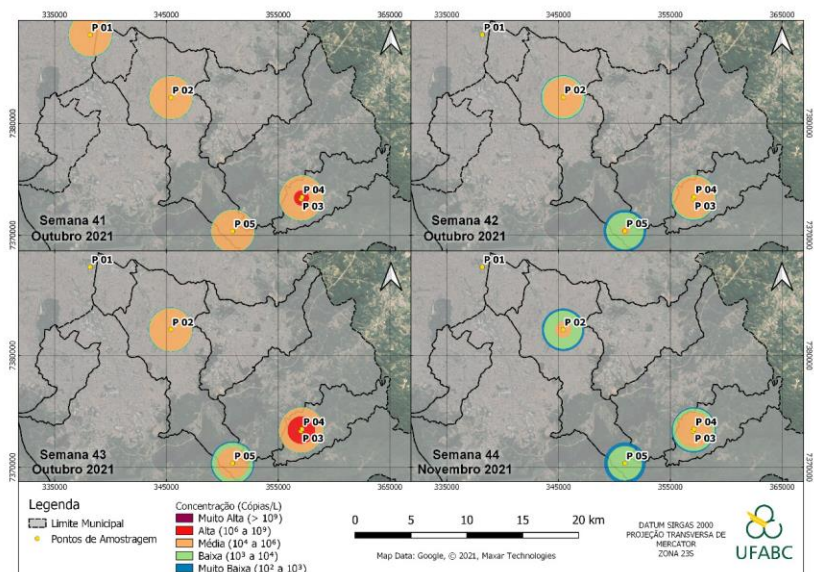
335000 345000 355000 365000
335000 345000 355000 365000

P 01
P 02
P 04
P 03
P 05
Semana 41
Outubro 2021

P 01
P 02
P 04
P 03
P 05
Semana 42
Outubro 2021

P 01
P 02
P 04
P 03
P 05
Semana 43
Outubro 2021

P 01
P 02
P 04
P 03
P 05
Semana 44
Novembro 2021

7380000
7370000
7380000
7370000
7380000
7370000
7380000
7370000

335000 345000 355000 365000
335000 345000 355000 365000

Legenda
Limite Municipal
Pontos de Amostragem

Concentração (Cópias/L)
Muito Alta (> $10^8$)
Alta ($10^6$ a $10^8$)
Média ($10^4$ a $10^6$)
Baixa ($10^3$ a $10^4$)
Muito Baixa ($10^2$ a $10^3$)

0 5 10 15 20 km
Map Data: Google, © 2021, Maxar Technologies

DATUM SIRGAS 2000
PROJEÇÃO TRANSVERSA DE MERCATOR
ZONA 23S

UFABC